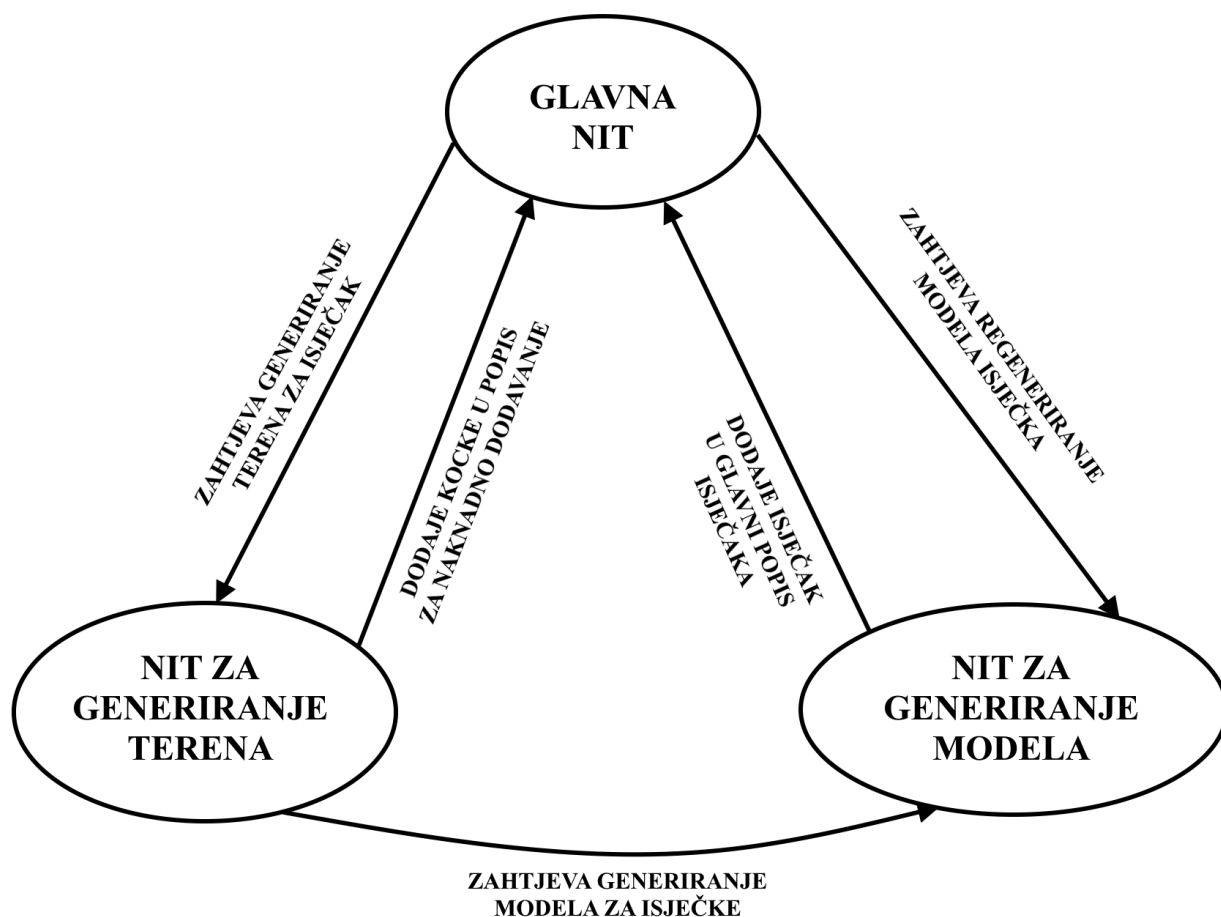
GLAVNA NIT

ZAHTJEVA GENERIRANJE TERENA ZA ISJEČAK

DODAJE KOCKE U POPIS ZA NAKNADNO DODAVANJE

DODAJE ISJEČAK U GLAVNI POPIS ISJEČAKA

ZAHTJEVA REGENERIRANJE MODELA ISJEČKA

NIT ZA GENERIRANJE TERENA

NIT ZA GENERIRANJE MODELA

ZAHTJEVA GENERIRANJE MODELA ZA ISJEČKE